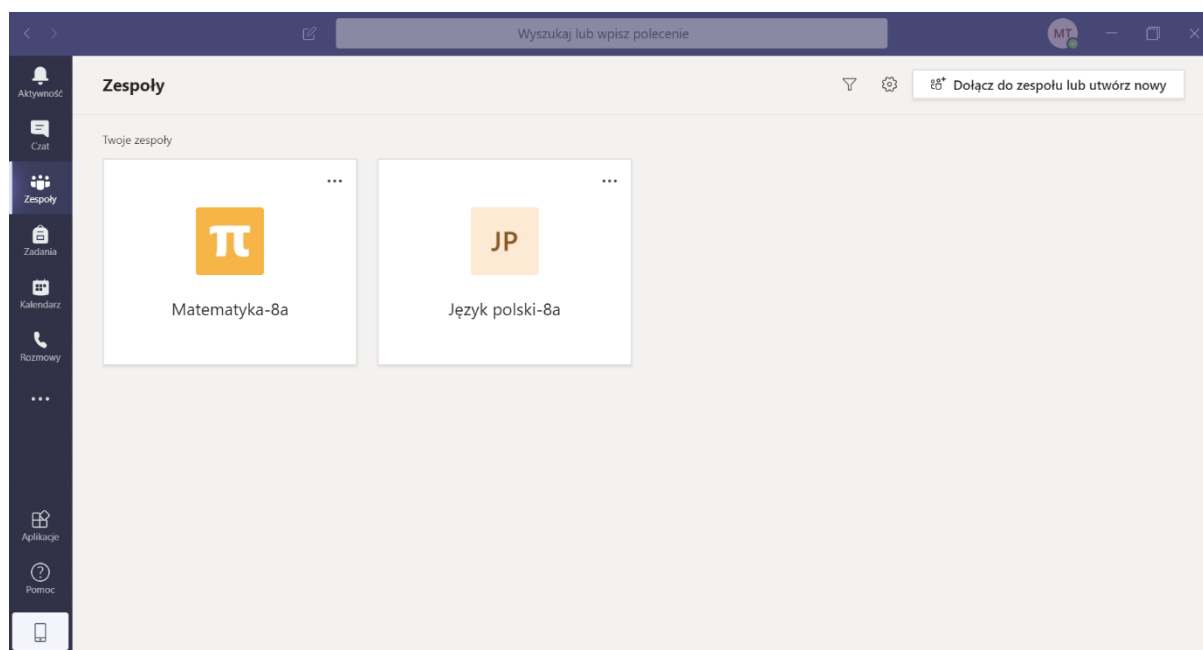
Wyszukaj lub wpisz polecenie

MT

Aktywność
Czat
Zespoły
Zadania
Kalendarz
Rozmowy
...
Aplikacje
Pomoc

Zespoły

Dołącz do zespołu lub utwórz nowy

Twoje zespoły

...
π
Matematyka-8a

...
JP
Język polski-8a